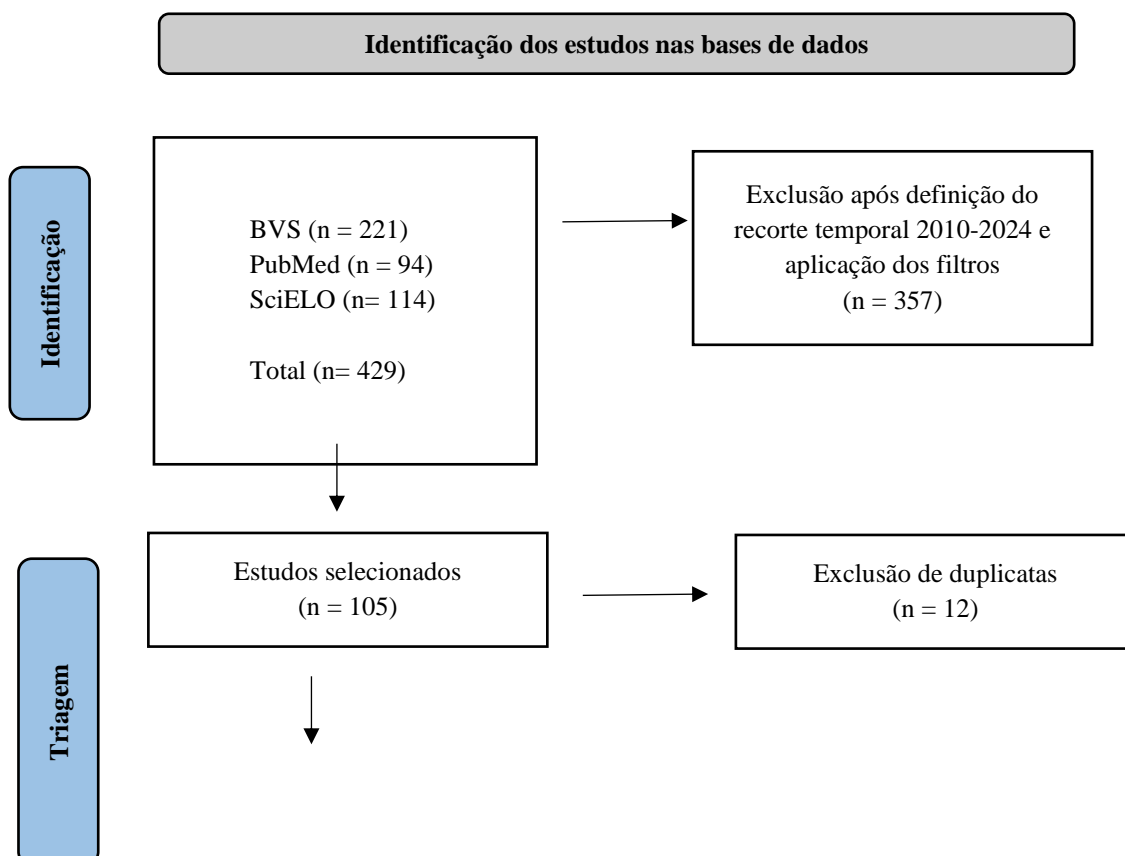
Identificação dos estudos nas bases de dados

Identificação

BVS (n = 221)
PubMed (n = 94)
SciELO (n= 114)

Total (n= 429)

Exclusão após definição do recorte temporal 2010-2024 e aplicação dos filtros
(n = 357)

Triagem

Estudos selecionados
(n = 105)

Exclusão de duplicatas
(n = 12)